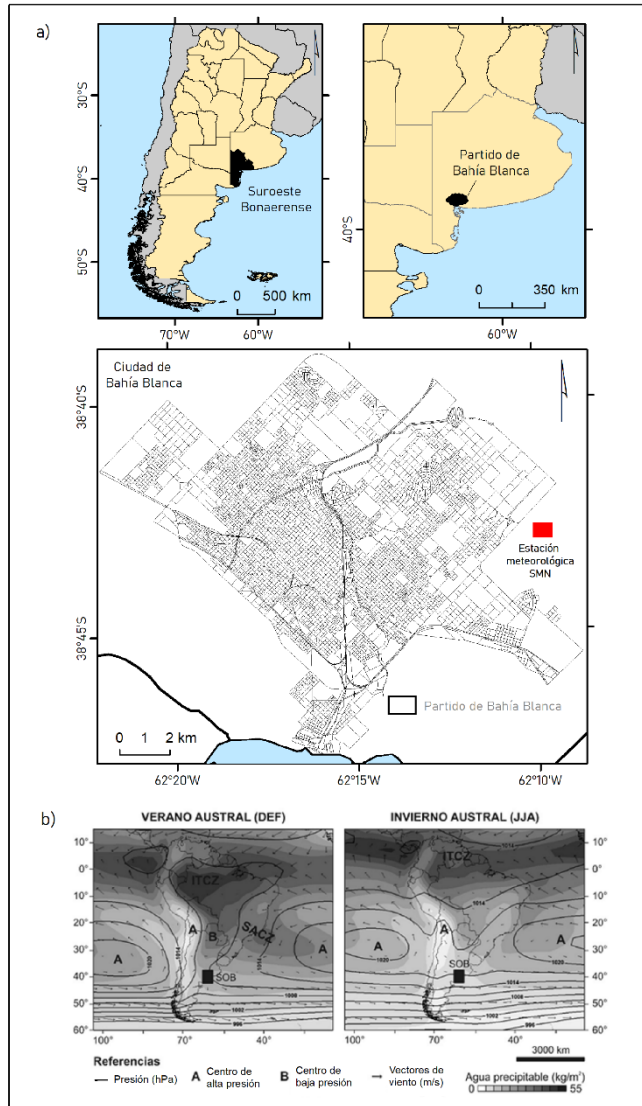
a)

30°S
40°S
50°S
Suroeste Bonaerense
0 500 km
70°W 60°W

Partido de Bahía Blanca
40°S
0 350 km
60°W

Ciudad de Bahía Blanca
38°40'S
38°45'S
Estación meteorológica SMN
Partido de Bahía Blanca
0 1 2 km
62°20'W 62°15'W 62°10'W

b)
VERANO AUSTRAL (DEF)
INVIERNO AUSTRAL (JJA)
10° 0° 10° 20° 30° 40° 50° 60°
ITCZ
SACZ
A
B
A
A
SOB
1014
1020
1008
1002
996
ITCZ
A
A
A
SOB
1014
1020
1008
1002
996
100° 70° 40°
100° 70° 40°
3000 km

Referencias
Presión (hPa)
A Centro de alta presión
B Centro de baja presión
Vectores de viento (m/s)
Agua precipitable (kg/m$^2$)
0 55